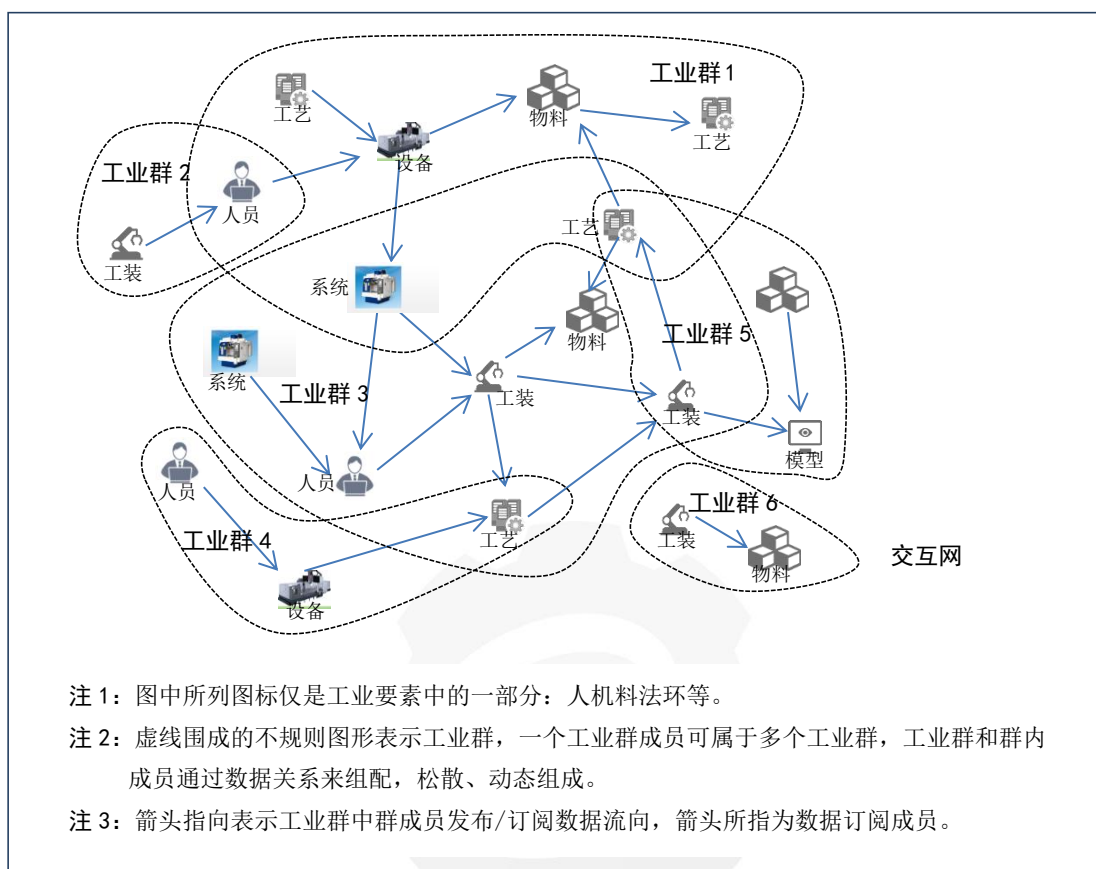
工业群 1

工艺

物料

工艺

设备

工业群 2

人员

工装

工艺

系统

物料

工业群 5

系统

工业群 3

工装

工装

模型

人员

人员

工业群 6

工艺

工装

工业群 4

物料

交互网

设备

注 1：图中所列图标仅是工业要素中的一部分：人机料法环等。

注 2：虚线围成的不规则图形表示工业群，一个工业群成员可属于多个工业群，工业群和群内成员通过数据关系来组配，松散、动态组成。

注 3：箭头指向表示工业群中群成员发布/订阅数据流向，箭头所指为数据订阅成员。